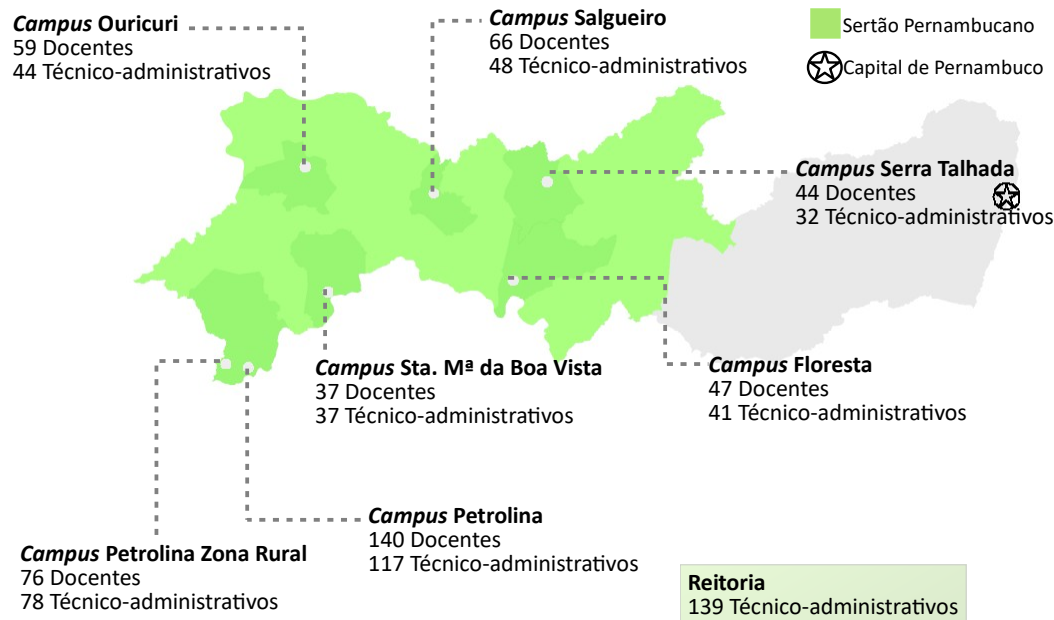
*Campus* Ouricuri
59 Docentes
44 Técnico-administrativos

*Campus* Salgueiro
66 Docentes
48 Técnico-administrativos

Sertão Pernambucano

Capital de Pernambuco

*Campus* Serra Talhada
44 Docentes
32 Técnico-administrativos

*Campus* Sta. Mª da Boa Vista
37 Docentes
37 Técnico-administrativos

*Campus* Floresta
47 Docentes
41 Técnico-administrativos

*Campus* Petrolina
140 Docentes
117 Técnico-administrativos

*Campus* Petrolina Zona Rural
76 Docentes
78 Técnico-administrativos

Reitoria
139 Técnico-administrativos